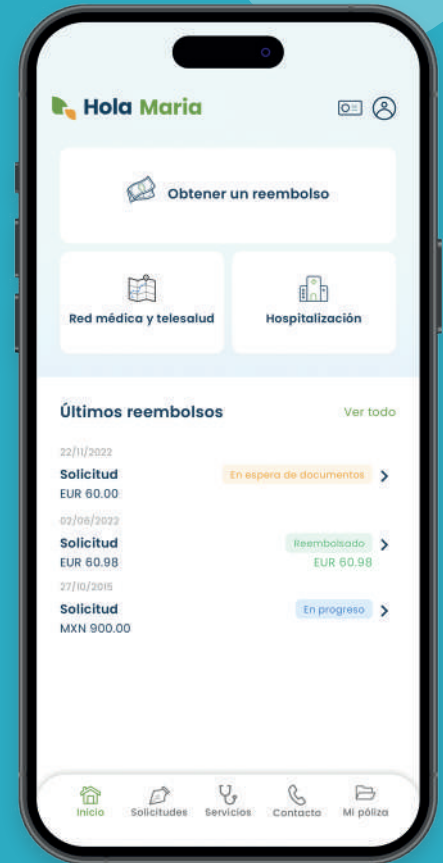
Hola Maria

Obtener un reembolso

Red médica y telesalud

Hospitalización

Últimos reembolsos

Ver todo

22/11/2022
Solicitud
EUR 60.00
En espera de documentos

02/06/2022
Solicitud
EUR 60.98
Reembolsado
EUR 60.98

27/10/2015
Solicitud
MXN 900.00
En progreso

Inicio
Solicitudes
Servicios
Contacto
Mi póliza